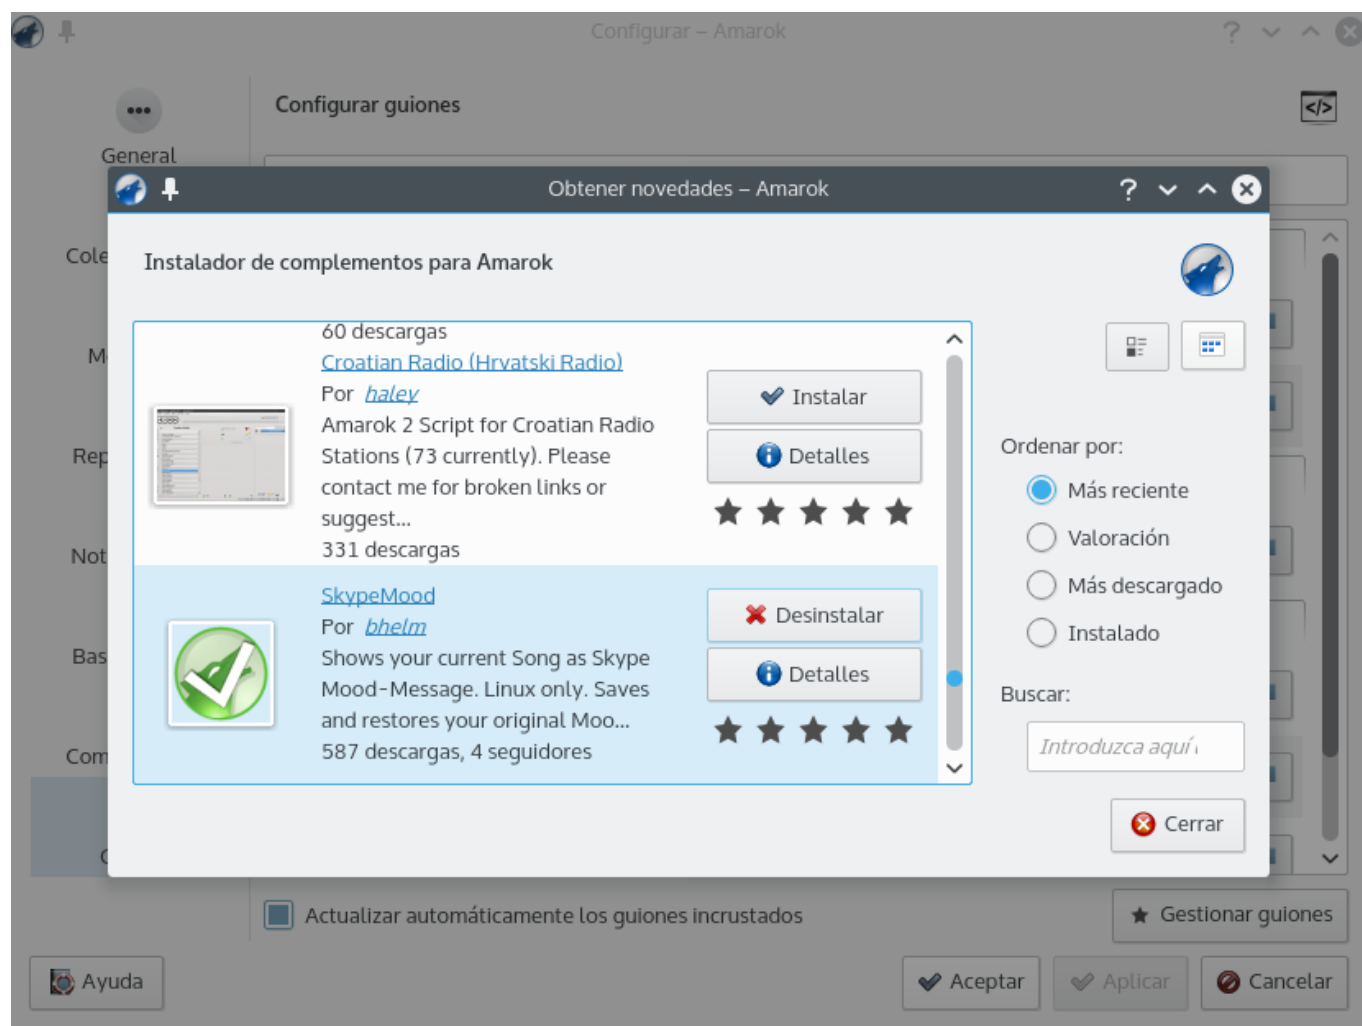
Configurar – Amarok

General

Configurar guiones

Cole

M

Rep

Not

Bas

Com

C

Obtener novedades – Amarok

Instalador de complementos para Amarok

60 descargas

Croatian Radio (Hrvatski Radio)

Por haley

Amarok 2 Script for Croatian Radio Stations (73 currently). Please contact me for broken links or suggest...

331 descargas

Instalar

Detalles

SkypeMood

Por bhelm

Shows your current Song as Skype Mood-Message. Linux only. Saves and restores your original Moo...

587 descargas, 4 seguidores

Desinstalar

Detalles

Ordenar por:

Más reciente

Valoración

Más descargado

Instalado

Buscar:

Introduzca aquí

Cerrar

Actualizar automáticamente los guiones incrustados

Gestionar guiones

Ayuda

Aceptar

Aplicar

Cancelar